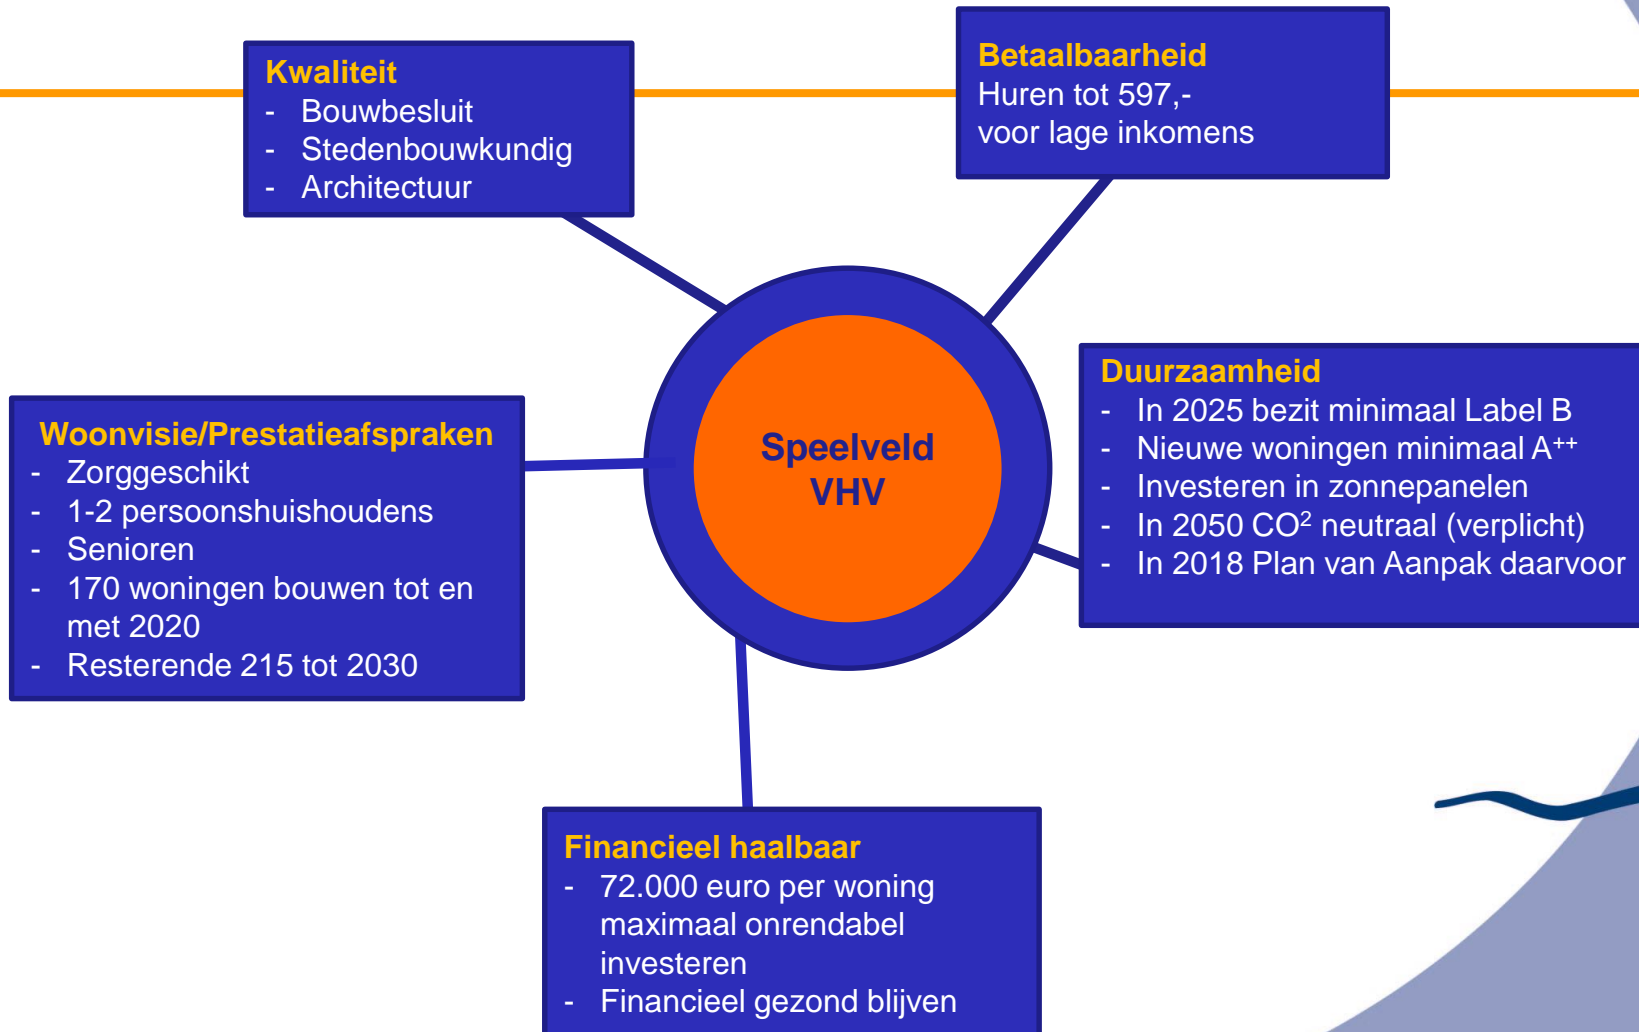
Kwaliteit
- Bouwbesluit
- Stedenbouwkundig
- Architectuur

Betaalbaarheid
Huren tot 597,-
voor lage inkomens

Speelveld
VHV

Woonvisie/Prestatieafspraken
- Zorggeschikt
- 1-2 persoonshuishoudens
- Senioren
- 170 woningen bouwen tot en met 2020
- Resterende 215 tot 2030

Duurzaamheid
- In 2025 bezit minimaal Label B
- Nieuwe woningen minimaal A$^{++}$
- Investeren in zonnepanelen
- In 2050 CO$^{2}$ neutraal (verplicht)
- In 2018 Plan van Aanpak daarvoor

Financieel haalbaar
- 72.000 euro per woning maximaal onrendabel investeren
- Financieel gezond blijven